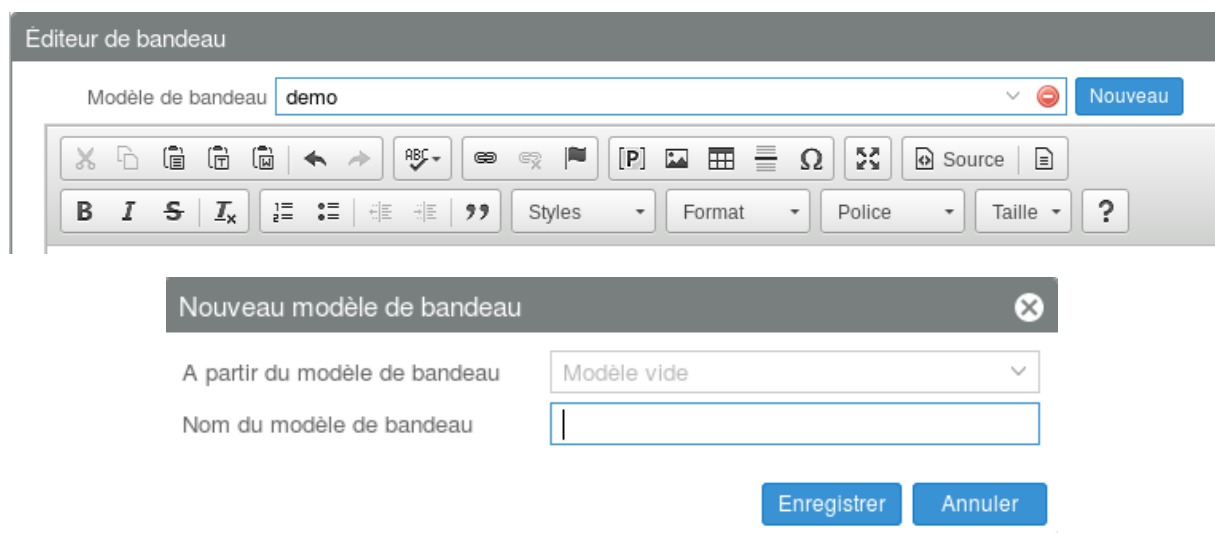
Éditeur de bandeau

Modèle de bandeau demo Nouveau

Source

B I S $I_x$ Styles Format Police Taille ?

Nouveau modèle de bandeau

A partir du modèle de bandeau Modèle vide

Nom du modèle de bandeau

Enregistrer Annuler